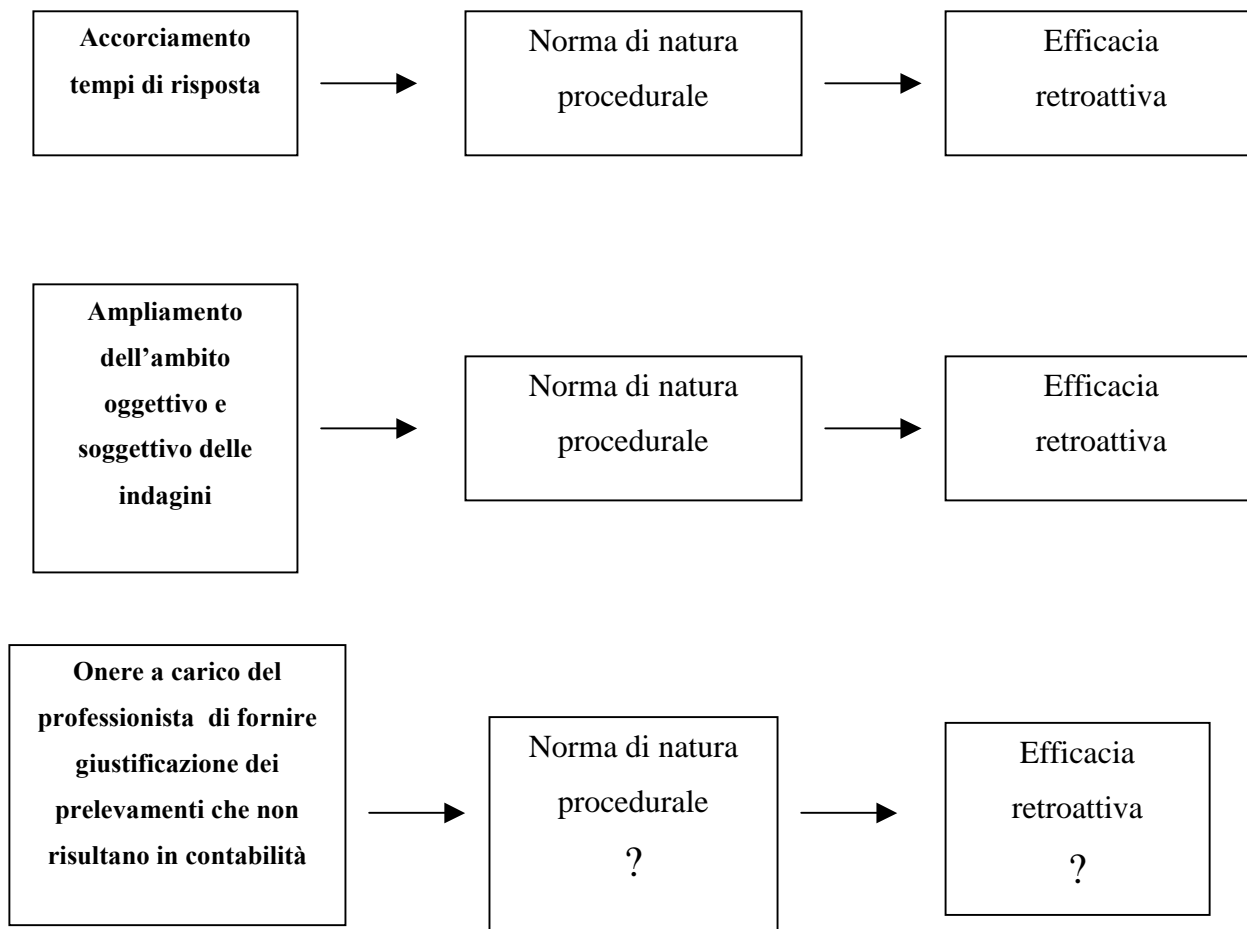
Accorciamento tempi di risposta

Norma di natura procedurale

Efficacia retroattiva

Ampliamento dell’ambito oggettivo e soggettivo delle indagini

Norma di natura procedurale

Efficacia retroattiva

Onere a carico del professionista di fornire giustificazione dei prelevamenti che non risultano in contabilità

Norma di natura procedurale ?

Efficacia retroattiva ?